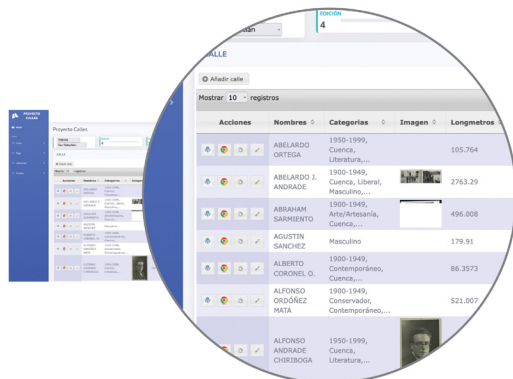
EDICIÓN
4

CALLE

Añadir calle

Mostrar 10 registros

| Acciones | Nombres | Categorias | Imagen | Longmetros |
|---|---|---|---|---|
| | ABELARDO ORTEGA | 1950-1999, Cuenca, Literatura,... | | 105.764 |
| | ABELARDO J. ANDRADE | 1900-1949, Cuenca, Liberal, Masculino,... | | 2763.29 |
| | ABRAHAM SARMIENTO | 1900-1949, Arte/Artesanía, Cuenca,... | | 496.008 |
| | AGUSTIN SANCHEZ | Masculino | | 179.91 |
| | ALBERTO CORONEL O. | 1900-1949, Contemporáneo, Cuenca,... | | 86.3573 |
| | ALFONSO ORDÓÑEZ MATA | 1900-1949, Conservador, Contemporáneo,... | | 521.007 |
| | ALFONSO ANDRADE CHIRIBOGA | 1950-1999, Cuenca, Literatura,... | | |

PROYECTO CALLES

Proyecto Calles